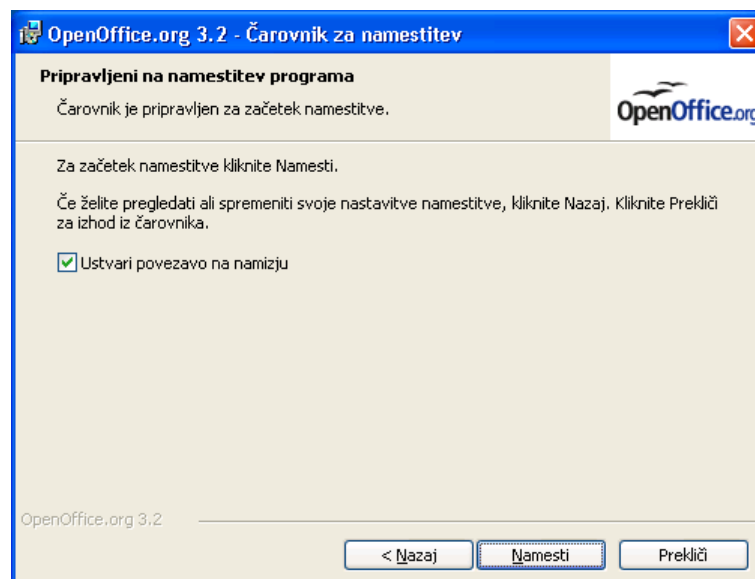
OpenOffice.org 3.2 - Čarovnik za namestitev

Pripravljeni na namestitev programa

Čarovnik je pripravljen za začetek namestitve.

OpenOffice.org

Za začetek namestitve kliknite Namesti.

Če želite pregledati ali spremeniti svoje nastavitve namestitve, kliknite Nazaj. Kliknite Prekliči za izhod iz čarovnika.

Ustvari povezavo na namizju

OpenOffice.org 3.2

< Nazaj

Namesti

Prekliči